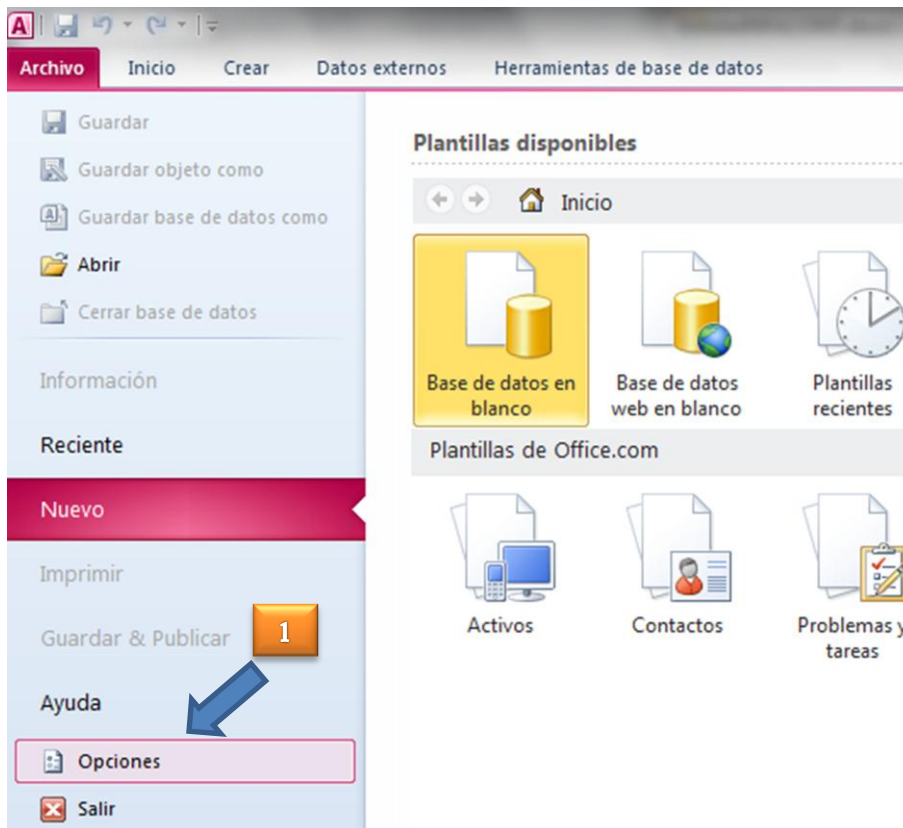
Archivo
Inicio
Crear
Datos externos
Herramientas de base de datos

Guardar
Guardar objeto como
Guardar base de datos como
Abrir
Cerrar base de datos
Información
Reciente
Nuevo
Imprimir
Guardar & Publicar
Ayuda
Opciones
Salir

1

Plantillas disponibles
Inicio
Base de datos en blanco
Base de datos web en blanco
Plantillas recientes
Plantillas de Office.com
Activos
Contactos
Problemas y tareas